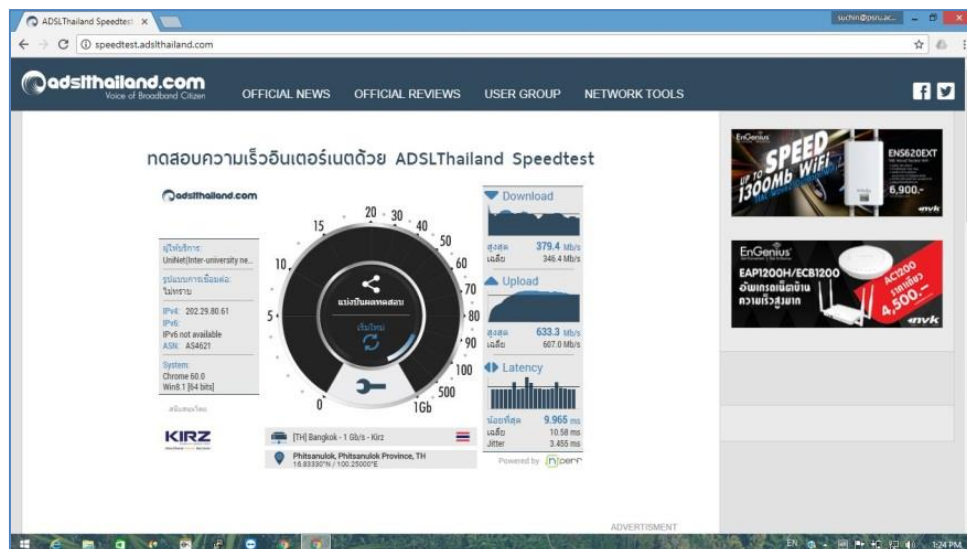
ADSLThailand Speedtest ×

suchin@psu.ac...

speedtest.adslthailand.com

adslthailand.com
Voice of Broadband Citizen

OFFICIAL NEWS OFFICIAL REVIEWS USER GROUP NETWORK TOOLS

ทดสอบความเร็วอินเตอร์เนตด้วย ADSLThailand Speedtest

adslthailand.com

ผู้ให้บริการ:
UniNet(Inter-university ne...
รูปแบบการเชื่อมต่อ:
ไม่ทราบ
IPv4: 202.29.80.61
IPv6:
IPv6 not available
ASN: AS4621
System:
Chrome 60.0
Win8.1 [64 bits]

สนับสนุนโดย
KIRZ

0 5 10 15 20 30 40 50 60 70 80 90 100 500 1Gb

แบ่งปันผลทดสอบ
เริ่มใหม่

Download
สูงสุด 379.4 Mb/s
เฉลี่ย 346.4 Mb/s

Upload
สูงสุด 633.3 Mb/s
เฉลี่ย 607.0 Mb/s

Latency
น้อยที่สุด 9.965 ms
เฉลี่ย 10.58 ms
Jitter 3.455 ms

Powered by nperf

[TH] Bangkok - 1 Gb/s - Kirz

Phitsanulok, Phitsanulok Province, TH
16.83330°N / 100.25000°E

EnGenius
UP TO SPEED 1300Mb WiFi
ENS620EXT
6,900.-

EnGenius
EAP1200H/ECB1200
อัพเกรดเน็ตบ้าน ความเร็วสูงสุด
AC1200
4,500.-

ADVERTISMENT

EN 1:24 PM